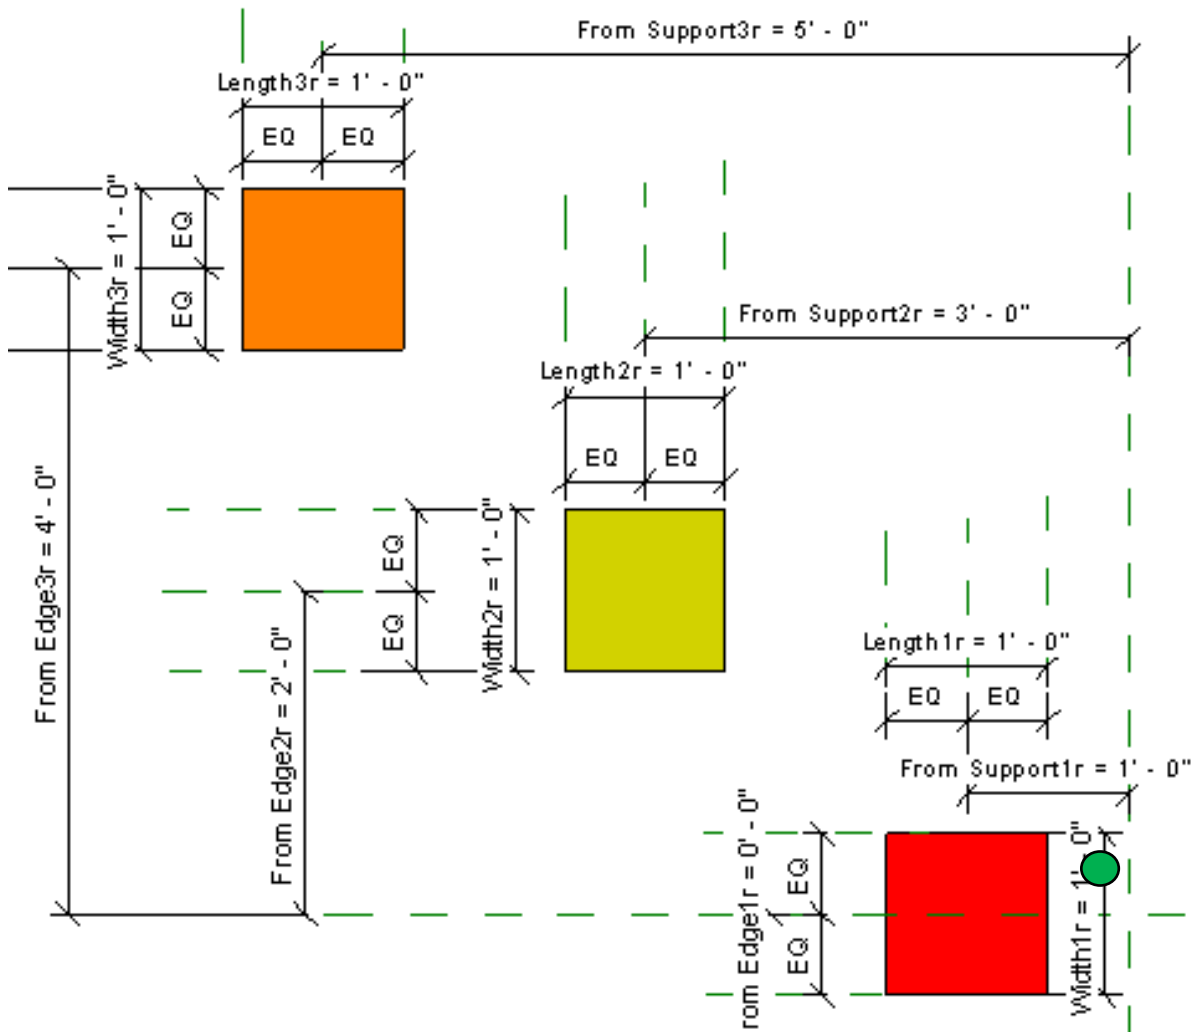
From Support3r = 5' - 0"

Length3r = 1' - 0"

EQ EQ

Width3r = 1' - 0"

EQ

EQ

From Support2r = 3' - 0"

Length2r = 1' - 0"

EQ EQ

From Edge3r = 4' - 0"

EQ

EQ

Width2r = 1' - 0"

From Edge2r = 2' - 0"

Length1r = 1' - 0"

EQ EQ

From Support1r = 1' - 0"

rom Edge1r = 0' - 0"

EQ

EQ

Width1r = 1' - 0"